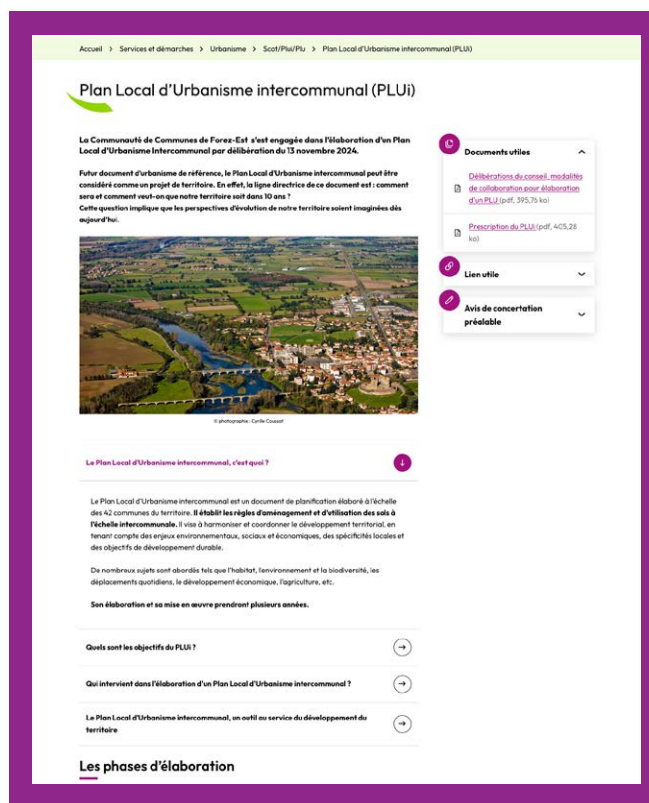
Accueil > Services et démarches > Urbanisme > Scot/Plui/Plu > Plan Local d'Urbanisme intercommunal (PLUi)

Plan Local d'Urbanisme intercommunal (PLUi)

La Communauté de Communes de Forez-Est s'est engagée dans l'élaboration d'un Plan Local d'Urbanisme Intercommunal par délibération du 13 novembre 2024.

Futur document d'urbanisme de référence, le Plan Local d'Urbanisme intercommunal peut être considéré comme un projet de territoire. En effet, la ligne directrice de ce document est : comment sera et comment veut-on que notre territoire soit dans 10 ans ?
Cette question implique que les perspectives d'évolution de notre territoire soient imaginées dès aujourd'hui.

© photographie : Cyrille Coussot

Documents utiles

Délibérations du conseil, modalités de collaboration pour élaboration d'un PLU (pdf, 395,76 ko)

Prescription du PLUi (pdf, 405,28 ko)

Lien utile

Avis de concertation préalable

Le Plan Local d'Urbanisme intercommunal, c'est quoi ?

Le Plan Local d'Urbanisme intercommunal est un document de planification élaboré à l'échelle des 42 communes du territoire. Il établit les règles d'aménagement et d'utilisation des sols à l'échelle intercommunale. Il vise à harmoniser et coordonner le développement territorial, en tenant compte des enjeux environnementaux, sociaux et économiques, des spécificités locales et des objectifs de développement durable.

De nombreux sujets sont abordés tels que l'habitat, l'environnement et la biodiversité, les déplacements quotidiens, le développement économique, l'agriculture, etc.

Son élaboration et sa mise en œuvre prendront plusieurs années.

Quels sont les objectifs du PLUi ?

Qui intervient dans l'élaboration d'un Plan Local d'Urbanisme intercommunal ?

Le Plan Local d'Urbanisme intercommunal, un outil au service du développement du territoire

Les phases d'élaboration